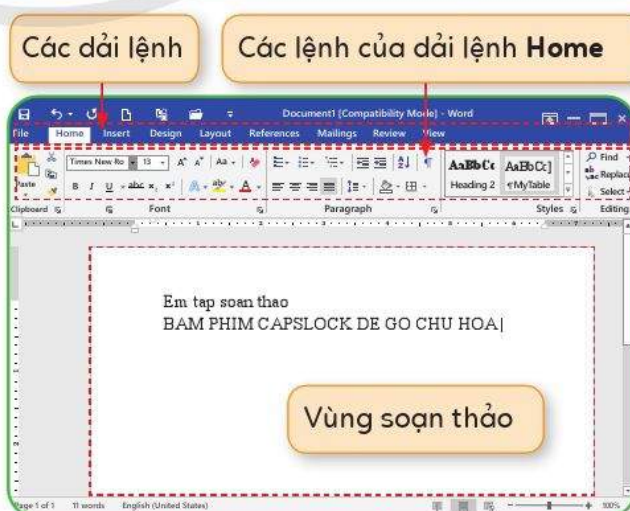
Các dải lệnh

Các lệnh của dải lệnh **Home**

Document1 [Compatibility Mode] - Word

File Home Insert Design Layout References Mailings Review View

Paste

Times New Ro 13 A A Aa

B I U abc x, x²

Clipboard Font Paragraph

AaBbCc AaBbCc

Heading 2 ¶MyTable

Styles

Find Replace Select

Editing

Em tap soan thao
BAM PHIM CAPSLOCK DE GO CHU HOA|

Vùng soạn thảo

Page 1 of 1 11 words English (United States)

100%